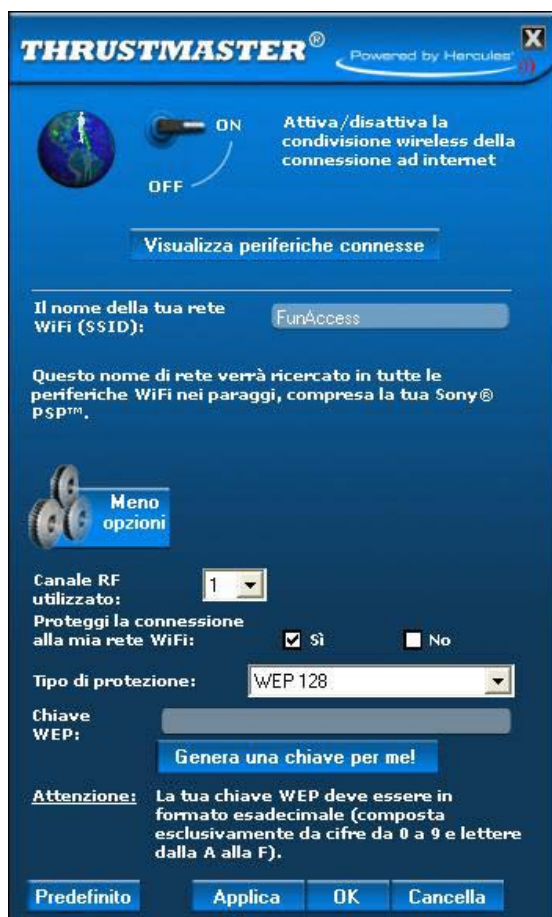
THRUSTMASTER®

Powered by Hercules

X

ON

OFF

Attiva/disattiva la condivisione wireless della connessione ad internet

Visualizza periferiche connesse

Il nome della tua rete WiFi (SSID):

FunAccess

Questo nome di rete verrà ricercato in tutte le periferiche WiFi nei paraggi, compresa la tua Sony® PSP™.

Meno opzioni

Canale RF utilizzato:

1

Proteggi la connessione alla mia rete WiFi:

Sì

No

Tipo di protezione:

WEP 128

Chiave WEP:

Genera una chiave per me!

Attenzione: La tua chiave WEP deve essere in formato esadecimale (composta esclusivamente da cifre da 0 a 9 e lettere dalla A alla F).

Predefinito

Applica

OK

Cancella